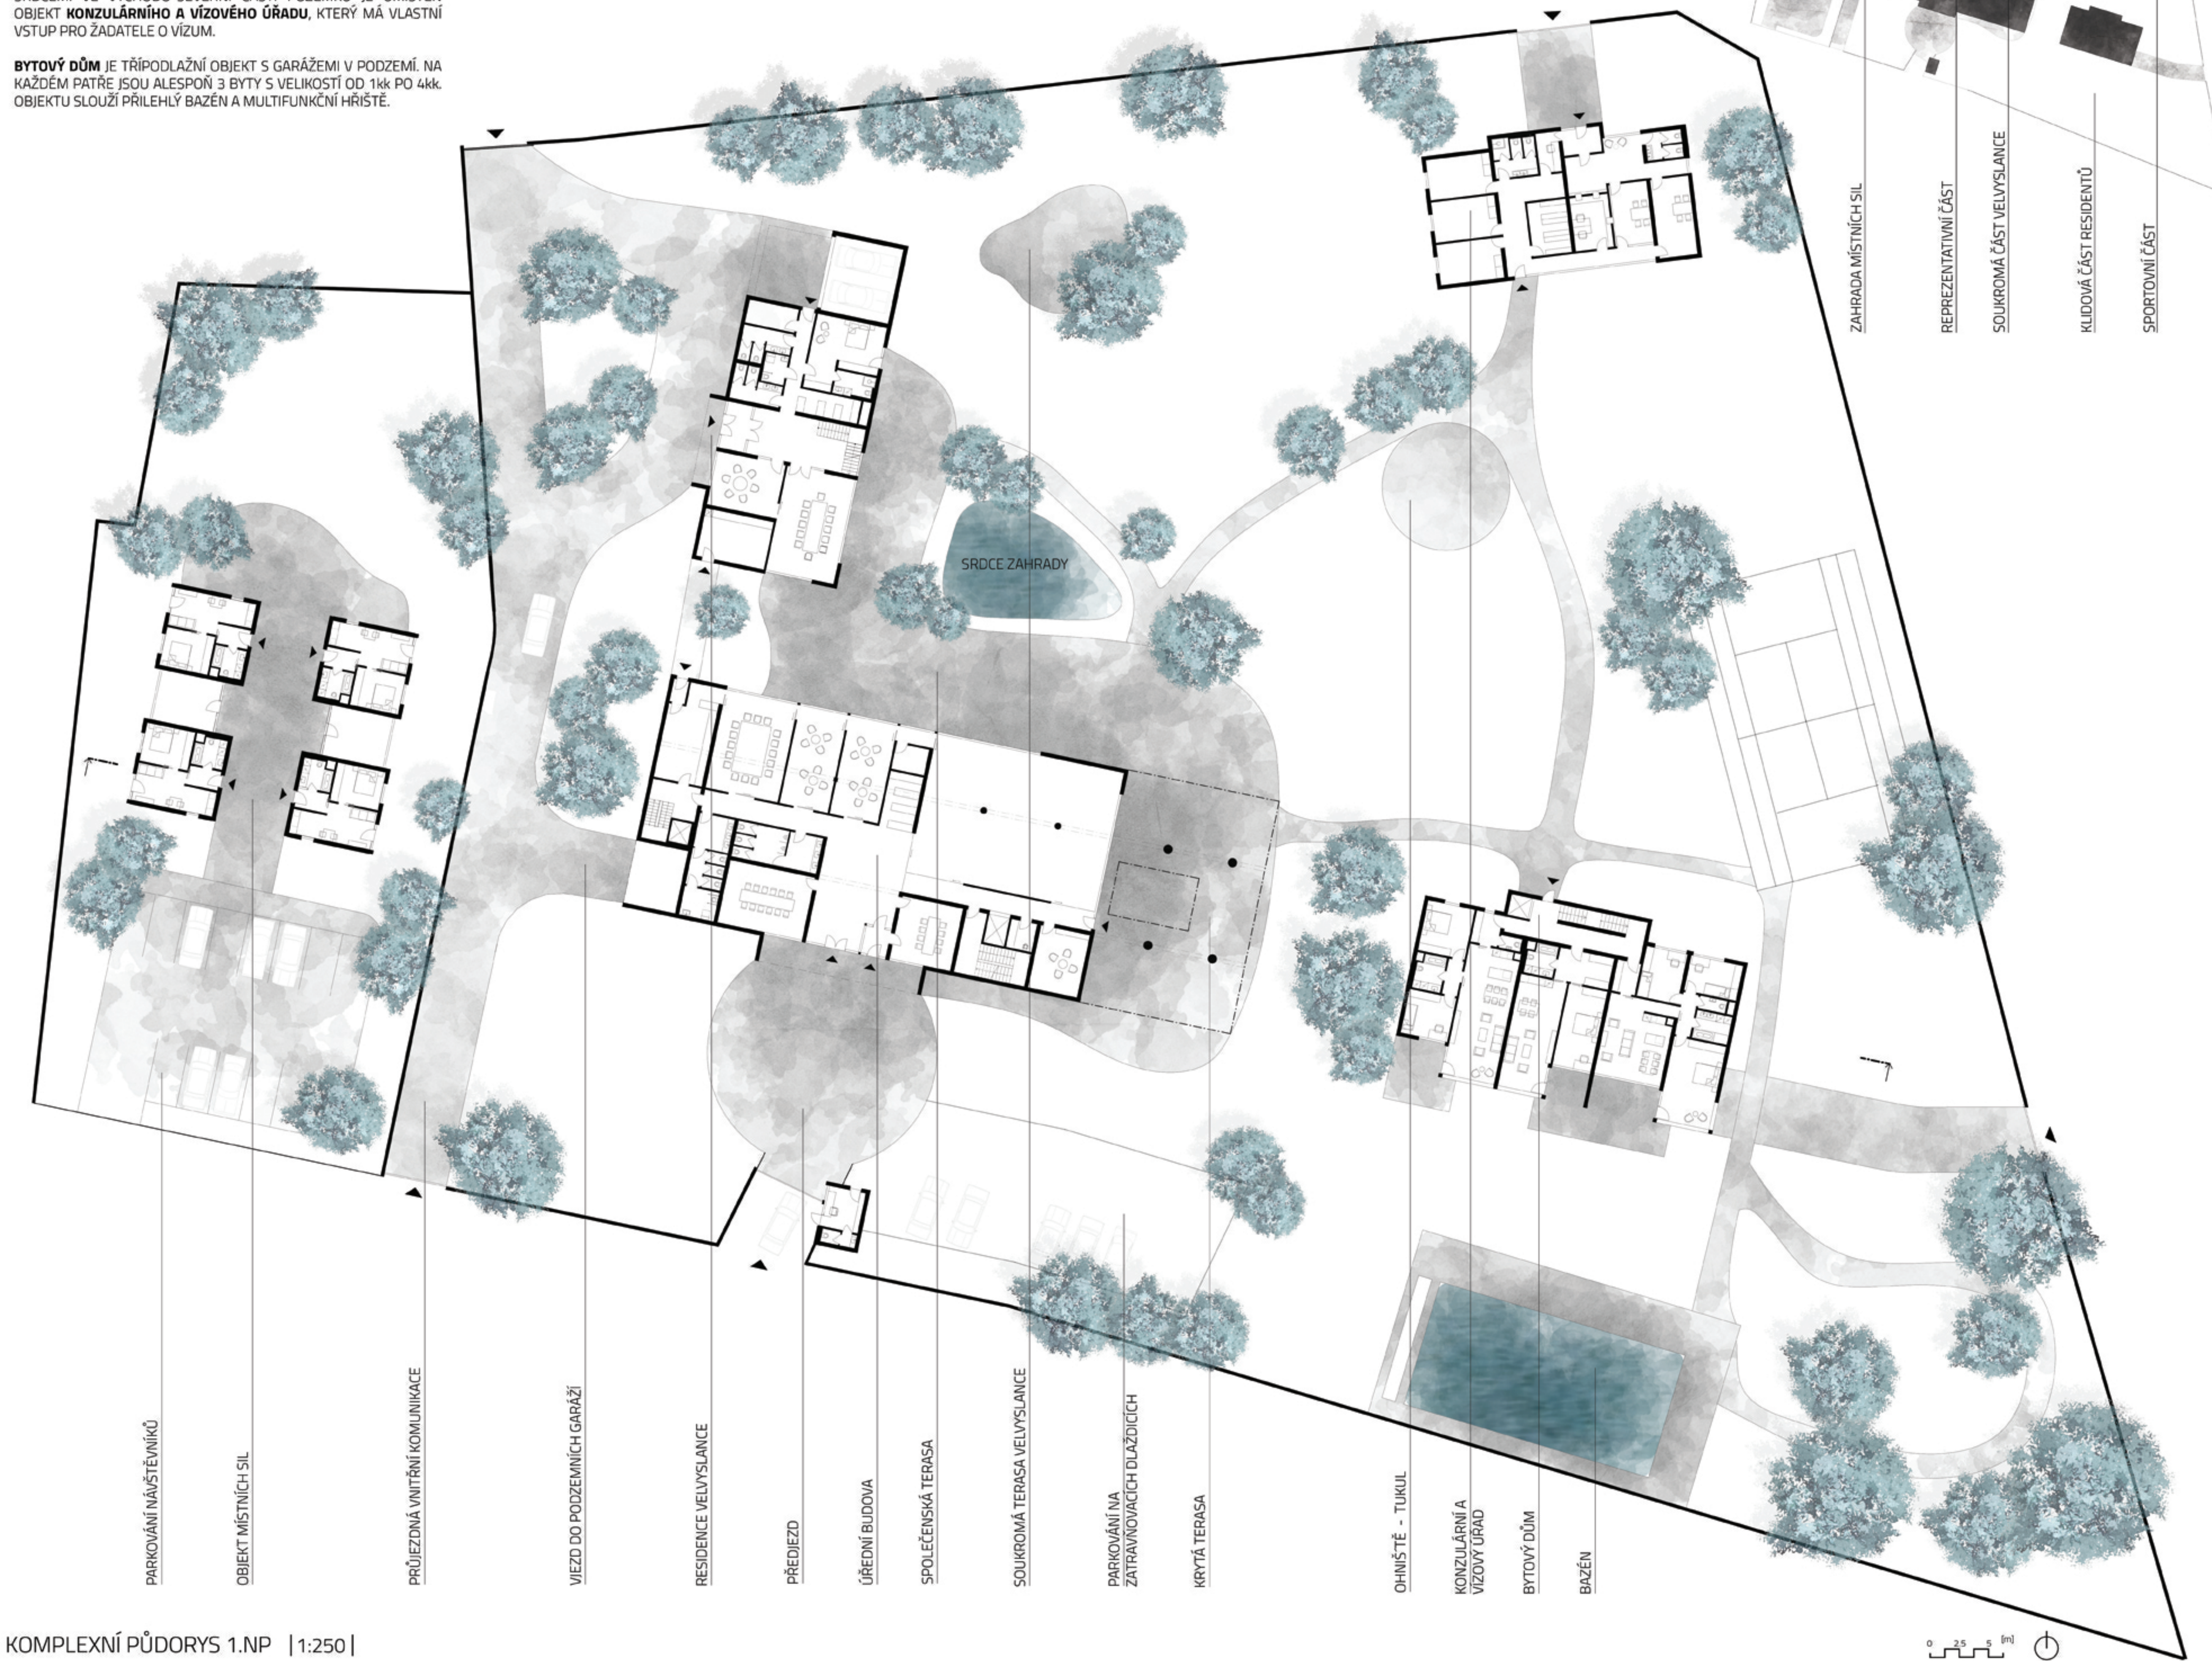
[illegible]
OBJEKT **KONZULÁRNÍHO A VÍZOVÉHO ÚŘADU**, KTERÝ MÁ VLASTNÍ VSTUP PRO ŽADATELE O VÍZUM.

**BYTOVÝ DŮM** JE TŘÍPODLAŽNÍ OBJEKT S GARÁŽEMI V PODZEMÍ. NA KAŽDÉM PATŘE JSOU ALESPOŇ 3 BYTY S VELIKOSTÍ OD 1kk PO 4kk. OBJEKTU SLOUŽÍ PŘILEHLÝ BAZÉN A MULTIFUNKČNÍ HŘIŠTĚ.

ZAHRADA MÍSTNÍCH SIL
REPREZENTATIVNÍ ČÁST
SOUKROMÁ ČÁST VELVYSLANCE
KLIDOVÁ ČÁST RESIDENTŮ
SPORTOVNÍ ČÁST

SRDCE ZAHRADY

PARKOVÁNÍ NÁVŠTĚVNÍKŮ
OBJEKT MÍSTNÍCH SIL
PRŮJEZDNÁ VNITŘNÍ KOMUNIKACE
VJEZD DO PODZEMNÍCH GARÁŽÍ
RESIDENCE VELVYSLANCE
PŘEDJEZD
ÚŘEDNÍ BUDOVA
SPOLEČENSKÁ TERASA
SOUKROMÁ TERASA VELVYSLANCE
PARKOVÁNÍ NA ZATRAVŇOVACÍCH DLAŽDICÍCH
KRYTÁ TERASA
OHNIŠTĚ - TUKUL
KONZULÁRNÍ A VÍZOVÝ ÚŘAD
BYTOVÝ DŮM
BAZÉN

KOMPLEXNÍ PŮDORYS 1.NP |1:250|

0 2,5 5 [m]